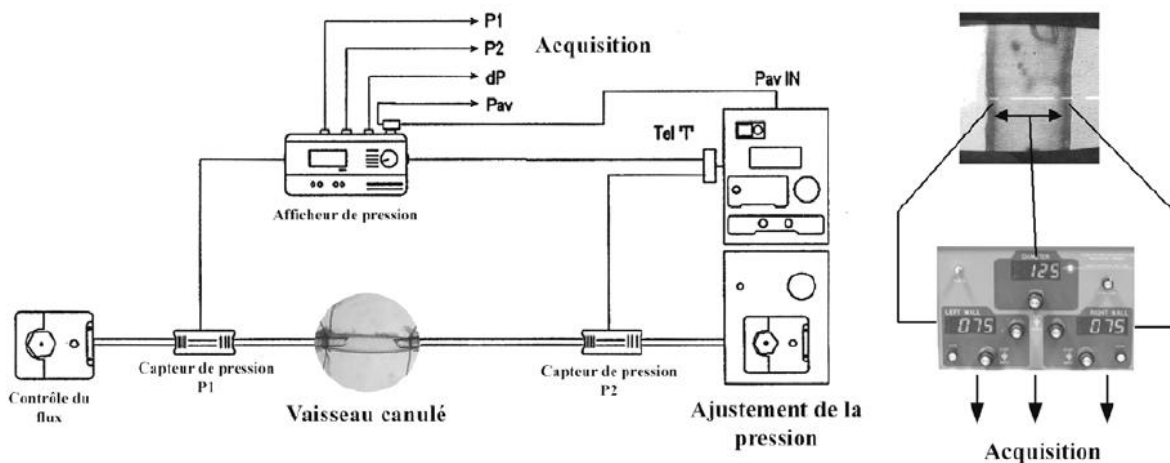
P1
P2
dP
Pav
Acquisition
Pav IN
Tel 'T'
Afficheur de pression
Contrôle du flux
Capteur de pression P1
Vaisseau canulé
Capteur de pression P2
Ajustement de la pression
DIAMETER
125
LEFT WALL
075
RIGHT WALL
075
Acquisition